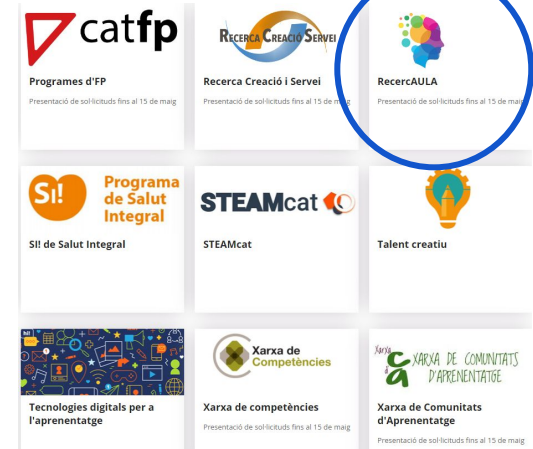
catfp

Programes d'FP

Presentació de sol·licituds fins al 15 de maig

Recerca Creació Servei

Recerca Creació i Servei

Presentació de sol·licituds fins al 15 de maig

RecercAULA

Presentació de sol·licituds fins al 15 de maig

SI! Programa de Salut Integral

SI! de Salut Integral

STEAMcat

STEAMcat

Talent creatiu

Tecnologies digitals per a l'aprenentatge

Xarxa de Competències

Xarxa de competències

Presentació de sol·licituds fins al 15 de maig

Xarxa XARXA DE COMUNITATS D'APRENENTATGE

Xarxa de Comunitats d'Aprenentatge

Presentació de sol·licituds fins al 15 de maig